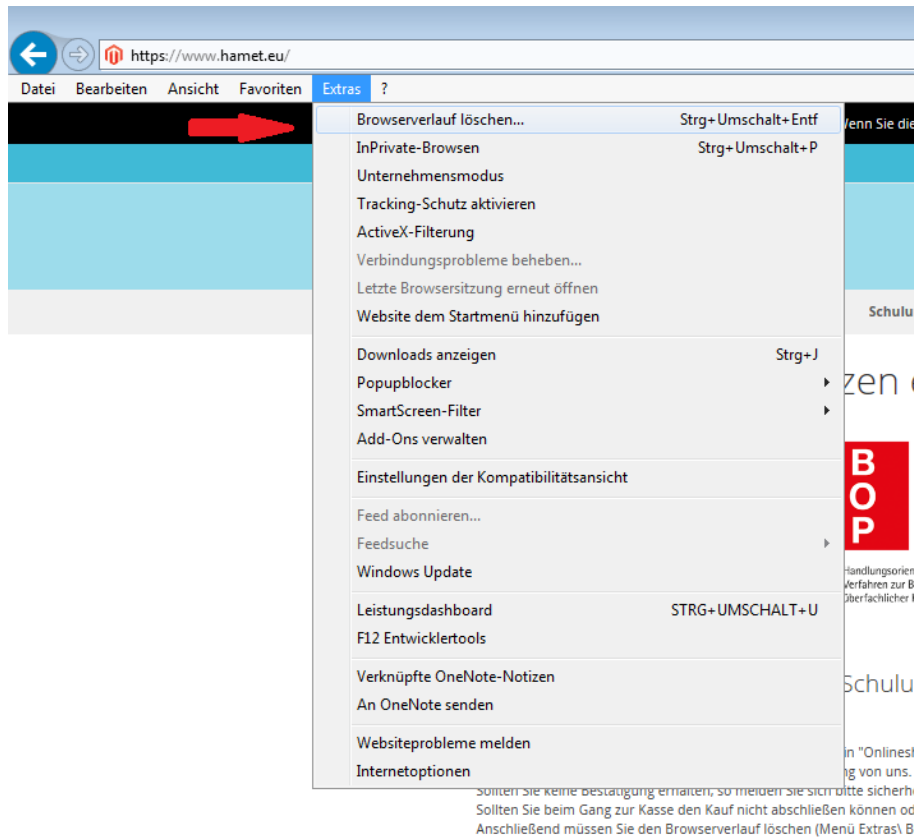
https://www.hamet.eu/

Datei Bearbeiten Ansicht Favoriten Extras ?

Browserverlauf löschen... Strg+Umschalt+Entf
InPrivate-Browsen Strg+Umschalt+P
Unternehmensmodus
Tracking-Schutz aktivieren
ActiveX-Filterung
Verbindungsprobleme beheben...
Letzte Browsersitzung erneut öffnen
Website dem Startmenü hinzufügen

Downloads anzeigen Strg+J
Popupblocker
SmartScreen-Filter
Add-Ons verwalten

Einstellungen der Kompatibilitätsansicht

Feed abonnieren...
Feedsuche
Windows Update

Leistungsdashboard STRG+UMSCHALT+U
F12 Entwicklertools

Verknüpfte OneNote-Notizen
An OneNote senden

Websiteprobleme melden
Internetoptionen

Venn Sie die

Schulu

zen

B
O
P

Handlungsorien
Verfahren zur B
überfachlicher

Schulu

in "Onlinesh
ng von uns.
Sollten Sie keine Bestätigung erhalten, so melden Sie sich bitte sicherh
Sollten Sie beim Gang zur Kasse den Kauf nicht abschließen können od
Anschließend müssen Sie den Browserverlauf löschen (Menü Extras) B